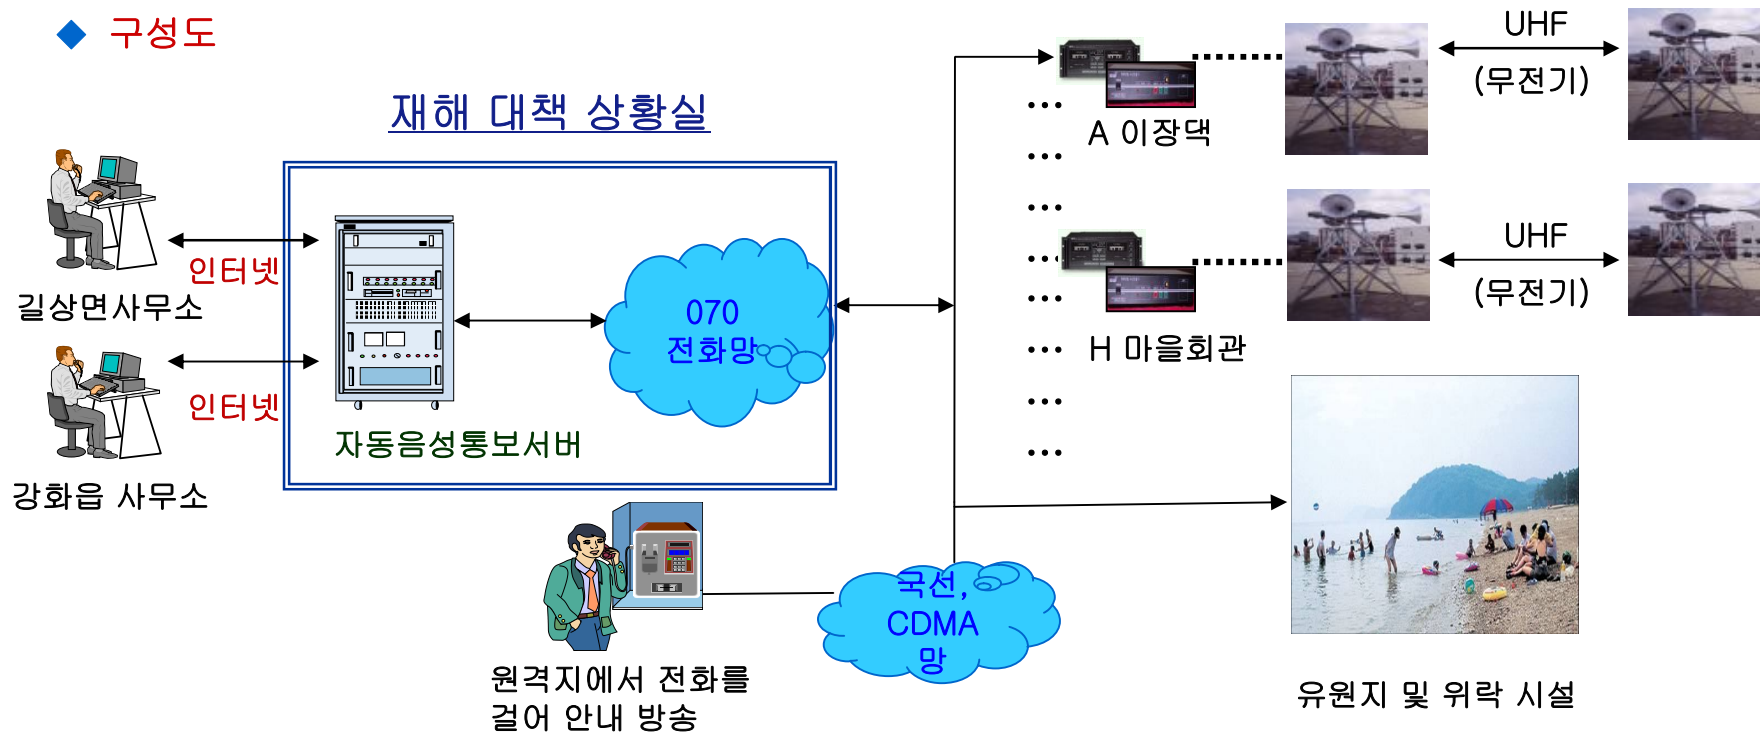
◆ 구성도

재해 대책 상황실

인터넷

길상면사무소

인터넷

강화읍 사무소

자동음성통보서버

070 전화망

A 이장댁

H 마을회관

UHF
(무전기)

UHF
(무전기)

국선, CDMA 망

원격지에서 전화를 걸어 안내 방송

유원지 및 위락 시설